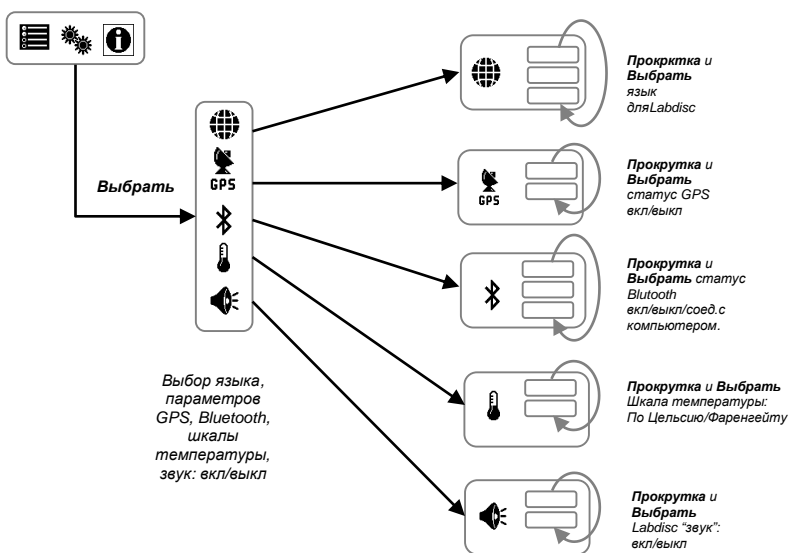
Выбрать

GPS

Прокрктка и Выбрать язык дляLabdisc

GPS

Прокрутка и Выбрать статус GPS вкл/выкл

Прокрутка и Выбрать статус Blutooth вкл/выкл/соед.с компьютером.

Выбор языка, параметров GPS, Bluetooth, шкалы температуры, звук: вкл/выкл

Прокрутка и Выбрать Шкала температуры: По Цельсию/Фаренгейту

Прокрутка и Выбрать Labdisc "звук": вкл/выкл